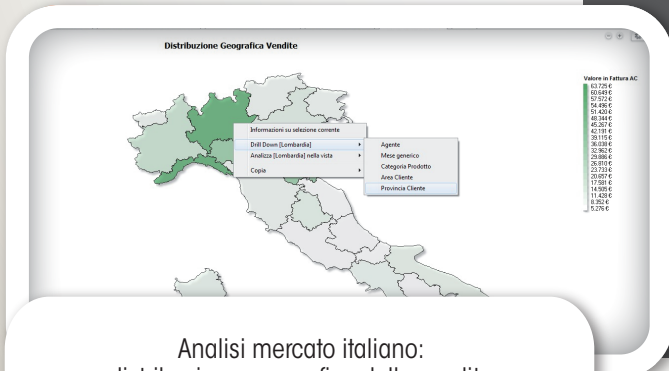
Distribuzione Geografica Vendite

Informazioni su selezione corrente

Drill Down [Lombardia]

Analizza [Lombardia] nella vista

Copia

Agente

Mese generico

Categoria Prodotto

Area Cliente

Provincia Cliente

Valore in Fattura AC

63.725 €
60.649 €
57.572 €
54.496 €
51.420 €
48.344 €
45.267 €
42.191 €
39.115 €
36.038 €
32.962 €
29.886 €
26.810 €
23.733 €
20.657 €
17.581 €
14.505 €
11.428 €
8.352 €
5.276 €

Analisi mercato italiano:

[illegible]